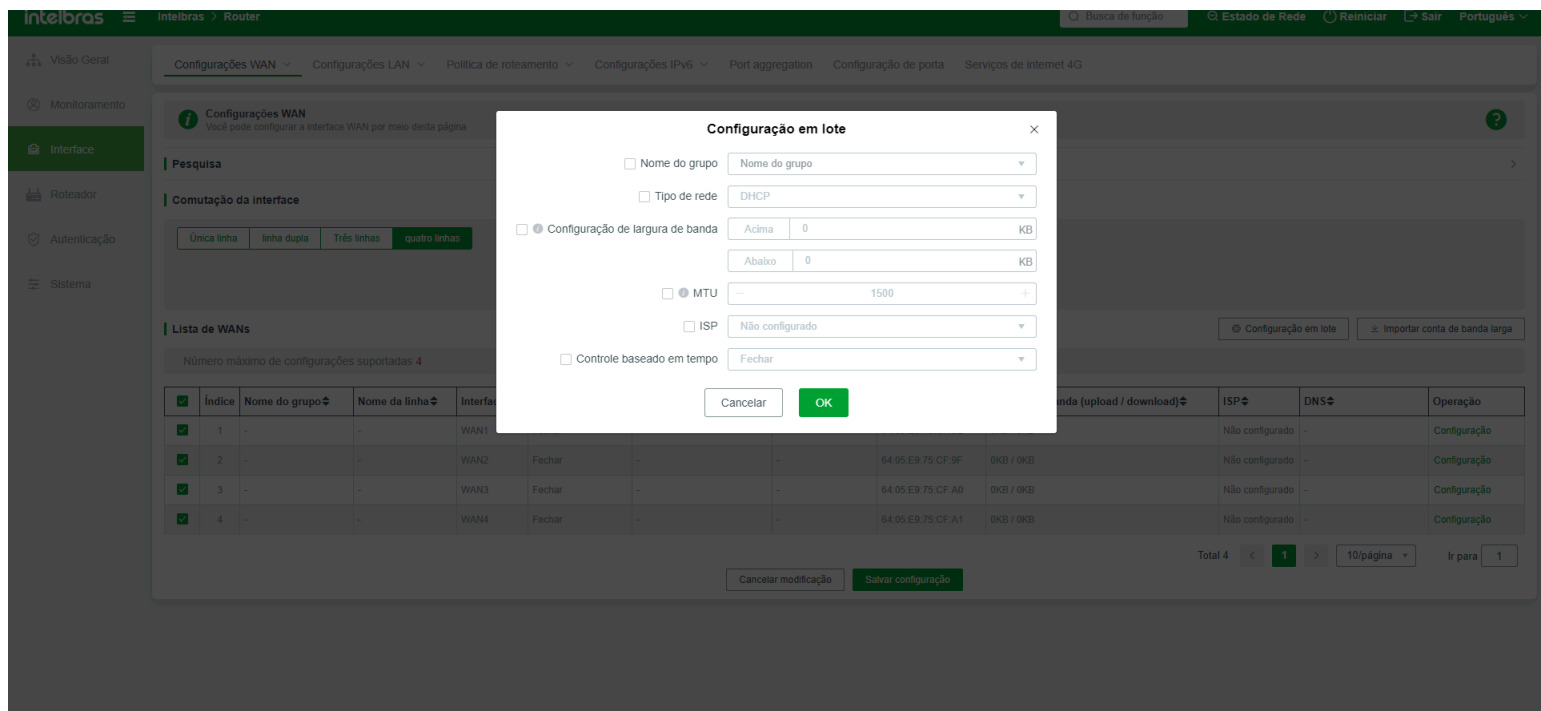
intelbras ≡ Intelbras > Router

Busca de função | Estado de Rede | Reiniciar | Sair | Português

Visão Geral
Monitoramento
Interface
Roteador
Autenticação
Sistema

Configurações WAN | Configurações LAN | Política de roteamento | Configurações IPv6 | Port aggregation | Configuração de porta | Serviços de internet 4G

Configurações WAN
Você pode configurar a interface WAN por meio desta página

Pesquisa

Comutação da interface

Única linha | linha dupla | Três linhas | quatro linhas

Lista de WANs

Número máximo de configurações suportadas 4

Configuração em lote | Importar conta de banda larga

| | Índice | Nome do grupo | Nome da linha | Interfa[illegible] | | | | | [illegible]nda (upload / download) | ISP | DNS | Operação |
|---|---|---|---|---|---|---|---|---|---|---|---|---|
| | 1 | - | - | WAN1 | | | | | | Não configurado | - | Configuração |
| | 2 | - | - | WAN2 | Fechar | - | - | 64:05:E9:75:CF:9F | 0KB / 0KB | Não configurado | - | Configuração |
| | 3 | - | - | WAN3 | Fechar | - | - | 64:05:E9:75:CF:A0 | 0KB / 0KB | Não configurado | - | Configuração |
| | 4 | - | - | WAN4 | Fechar | - | - | 64:05:E9:75:CF:A1 | 0KB / 0KB | Não configurado | - | Configuração |

Total 4 | 1 | 10/página | Ir para 1

Cancelar modificação | Salvar configuração

Configuração em lote ×

Nome do grupo: Nome do grupo
Tipo de rede: DHCP
Configuração de largura de banda: Acima 0 KB
Abaixo 0 KB
MTU: − 1500 +
ISP: Não configurado
Controle baseado em tempo: Fechar

Cancelar | OK